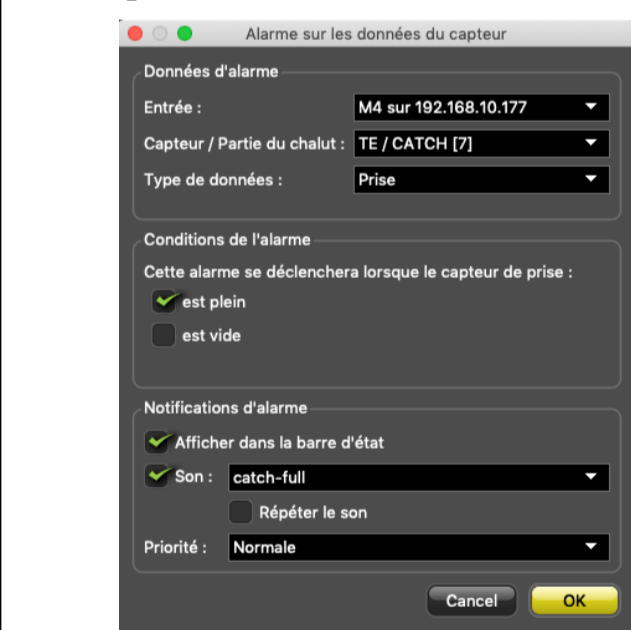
Alarme sur les données du capteur

Données d'alarme

Entrée : M4 sur 192.168.10.177

Capteur / Partie du chalut : TE / CATCH [7]

Type de données : Prise

Conditions de l'alarme

Cette alarme se déclenchera lorsque le capteur de prise :

est plein

est vide

Notifications d'alarme

Afficher dans la barre d'état

Son : catch-full

Répéter le son

Priorité : Normale

Cancel

OK